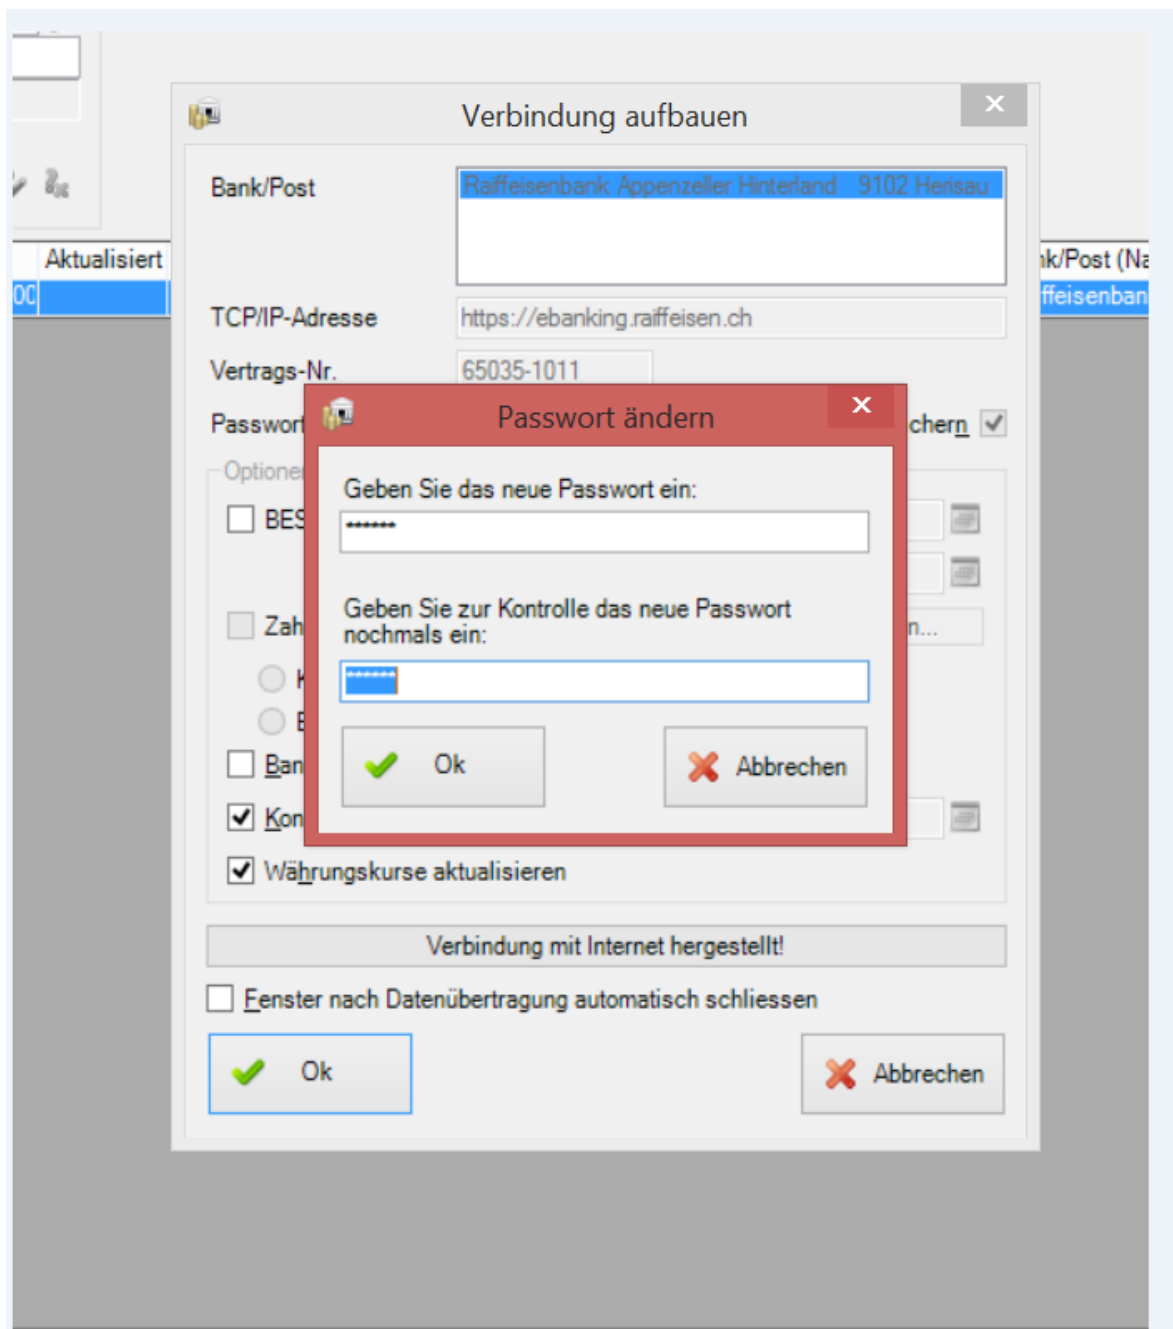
Aktualisiert
00

Verbindung aufbauen
×

Bank/Post
Raiffeisenbank Appenzeller Hinterland 9102 Herisau

TCP/IP-Adresse
https://ebanking.raiffeisen.ch

Vertrags-Nr.
65035-1011

Passwort
chern

Optionen
BES
Zah
K
E
Ban
Kon
n...
Währungskurse aktualisieren

Verbindung mit Internet hergestellt!

Fenster nach Datenübertragung automatisch schliessen

Ok
Abbrechen

Passwort ändern
×

Geben Sie das neue Passwort ein:
*******

Geben Sie zur Kontrolle das neue Passwort nochmals ein:
*******

Ok
Abbrechen

nk/Post (Na
ffeisenban